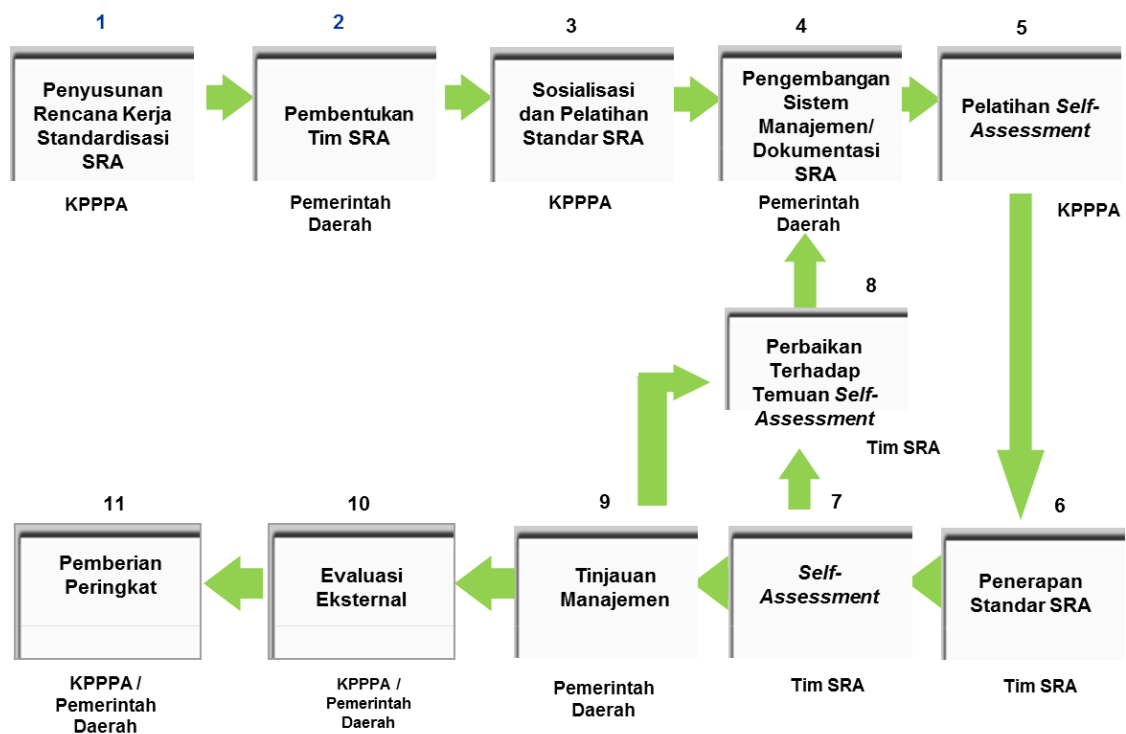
1
Penyusunan Rencana Kerja Standardisasi SRA
KPPPA

2
Pembentukan Tim SRA
Pemerintah Daerah

3
Sosialisasi dan Pelatihan Standar SRA
KPPPA

4
Pengembangan Sistem Manajemen/ Dokumentasi SRA
Pemerintah Daerah

5
Pelatihan *Self-Assessment*
KPPPA

8
Perbaikan Terhadap Temuan *Self-Assessment*
Tim SRA

11
Pemberian Peringkat
KPPPA / Pemerintah Daerah

10
Evaluasi Eksternal
KPPPA / Pemerintah Daerah

9
Tinjauan Manajemen
Pemerintah Daerah

7
*Self-Assessment*
Tim SRA

6
Penerapan Standar SRA
Tim SRA